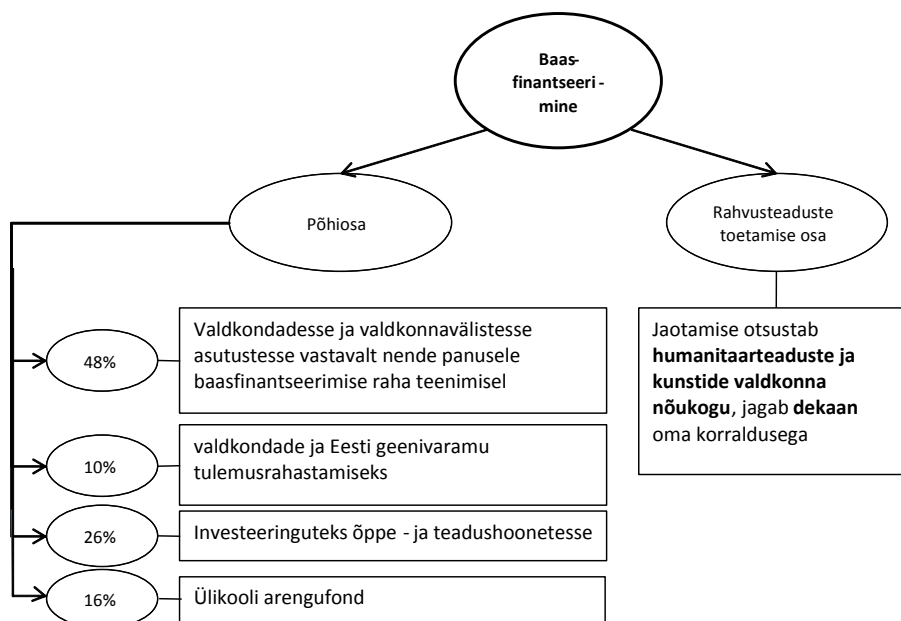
Baasfinantseeri - mine

Põhiosa

Rahvusteaduste toetamise osa

48%

Valdkondadesse ja valdkonnavälistesse asutustesse vastavalt nende panusele baasfinantseerimise raha teenimisel

10%

valdkondade ja Eesti geenivaramu tulemusrahastamiseks

26%

Investeeringuteks õppe - ja teadushoonetesse

16%

Ülikooli arengufond

Jaotamise otsustab **humanitaarteaduste ja kunstide valdkonna nõukogu**, jagab **dekaan** oma korraldusega